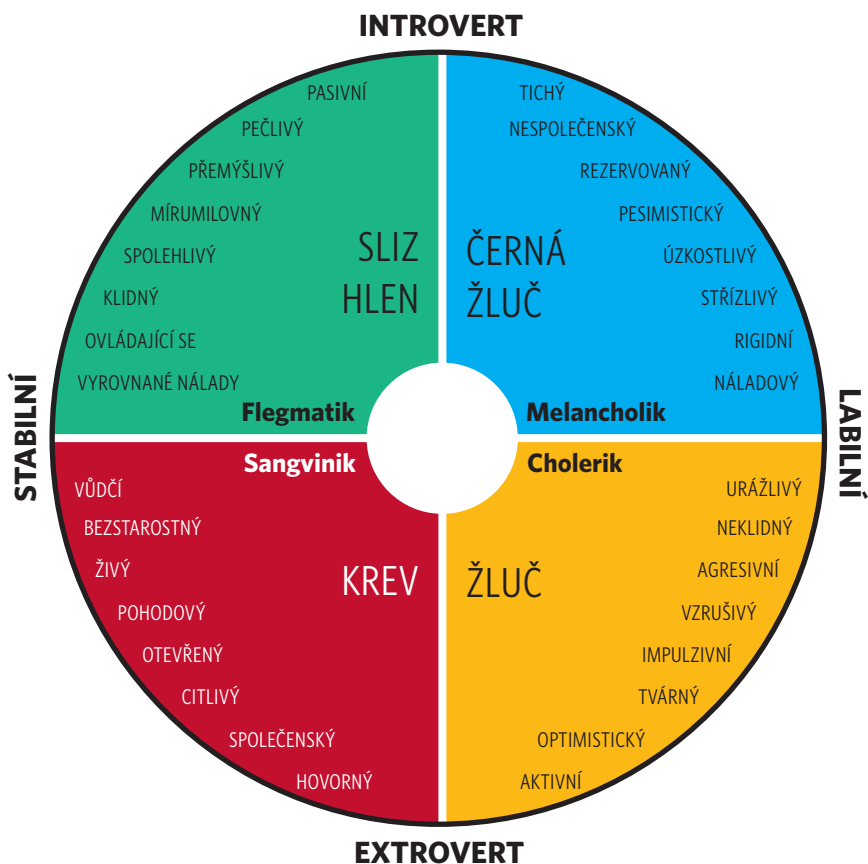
INTROVERT

PASIVNÍ
PEČLIVÝ
PŘEMÝŠLIVÝ
MÍRUMILOVNÝ
SPOLEHLIVÝ
KLIDNÝ
OVLÁDAJÍCÍ SE
VYROVNANÉ NÁLADY

SLIZ HLEN

Flegmatik

TICHÝ
NESPOLEČENSKÝ
REZERVOVANÝ
PESIMISTICKÝ
ÚZKOSTLIVÝ
STŘÍZLIVÝ
RIGIDNÍ
NÁLADOVÝ

ČERNÁ ŽLUČ

Melancholik

STABILNÍ

LABILNÍ

Sangvinik

VŮDČÍ
BEZSTAROSTNÝ
ŽIVÝ
POHODOVÝ
OTEVŘENÝ
CITLIVÝ
SPOLEČENSKÝ
HOVORNÝ

KREV

Cholerik

URÁŽLIVÝ
NEKLIDNÝ
AGRESIVNÍ
VZRUŠIVÝ
IMPULZIVNÍ
TVÁRNÝ
OPTIMISTICKÝ
AKTIVNÍ

ŽLUČ

EXTROVERT